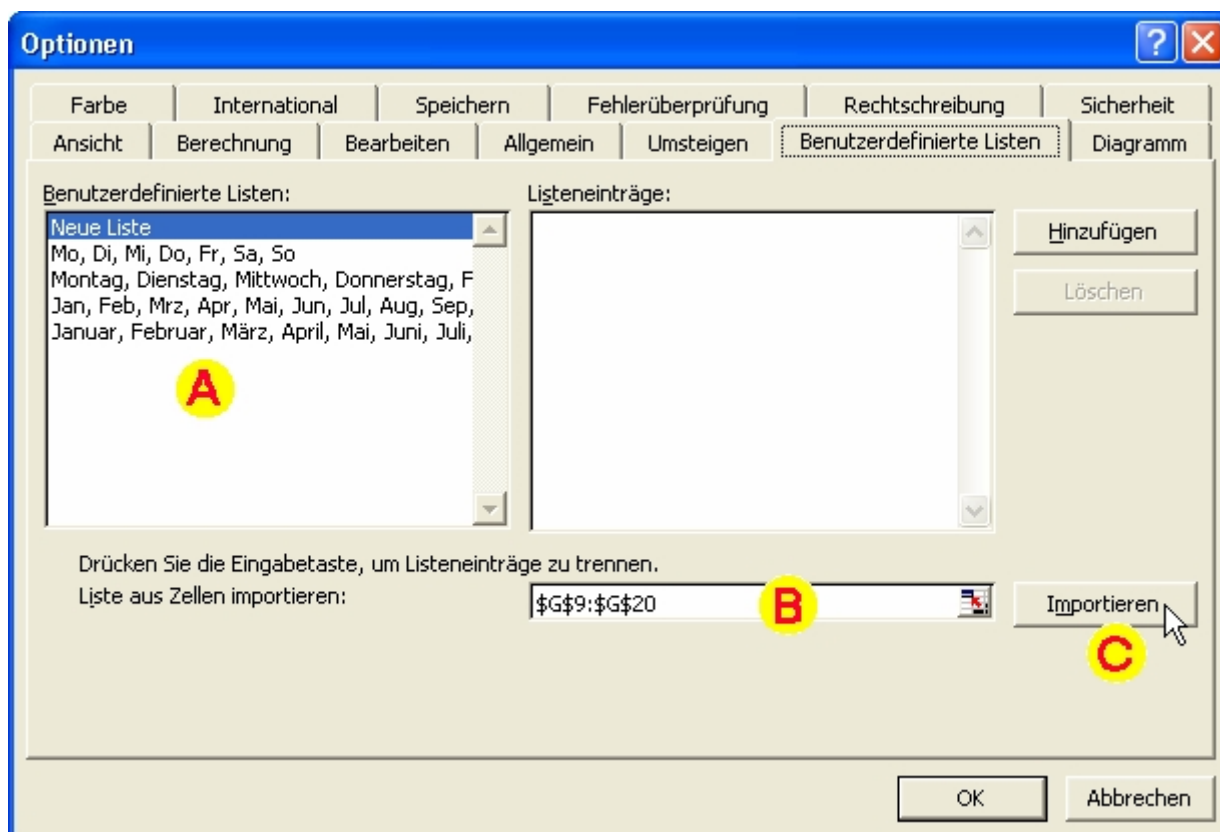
Optionen

Farbe | International | Speichern | Fehlerüberprüfung | Rechtschreibung | Sicherheit
Ansicht | Berechnung | Bearbeiten | Allgemein | Umsteigen | Benutzerdefinierte Listen | Diagramm

Benutzerdefinierte Listen:
Neue Liste
Mo, Di, Mi, Do, Fr, Sa, So
Montag, Dienstag, Mittwoch, Donnerstag, F
Jan, Feb, Mrz, Apr, Mai, Jun, Jul, Aug, Sep,
Januar, Februar, März, April, Mai, Juni, Juli,

A

Listeneinträge:

Hinzufügen

Löschen

Drücken Sie die Eingabetaste, um Listeneinträge zu trennen.
Liste aus Zellen importieren:

$G$9:$G$20

B

Importieren

C

OK

Abbrechen